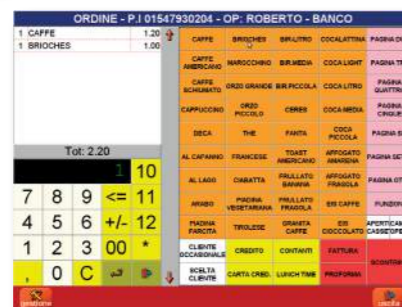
ORDINE - P.I 01547930204 - OP: ROBERTO - BANCO

1 CAFFE 1.20
1 BRIOCHES 1.00

Tot: 2.20

1 10
7 8 9 <= 11
4 5 6 +/- 12
1 2 3 00 *
, 0 C

| CAFFE | BRIOCHES | BIR.LITRO | COCALATTINA | PAGINA D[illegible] |
|---|---|---|---|---|
| CAFFE AMERICANO | MAROCCHINO | BIR.MEDIA | COCA LIGHT | PAGINA T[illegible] |
| CAFFE SCHIUMATO | ORZO GRANDE | BIR.PICCOLA | COCA LITRO | PAGINA QUATTR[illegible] |
| CAPPUCCINO | ORZO PICCOLO | CERES | COCA MEDIA | PAGINA CINQUE |
| DECA | THE | FANTA | COCA PICCOLA | PAGINA S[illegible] |
| AL CAPANNO | FRANCESE | TOAST AMERICANO | AFFOGATO AMARENA | PAGINA SE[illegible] |
| AL LAGO | CIABATTA | FRULLATO BANANA | AFFOGATO FRAGOLA | PAGINA OT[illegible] |
| ARABO | PIADINA VEGETARIANA | FRULLATO FRAGOLA | SIS CAFFE | FUNZIONI |
| PIADINA FARCITA | TIROLESE | GRANITA CAFFE | SIS CIOCCOLATO | APERTICAS CASSETOPE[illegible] |
| CLIENTE OCCASIONALE | CREDITO | CONTANTI | FATTURA | SCONTRI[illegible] |
| SCELTA CLIENTE | CARTA CRED. | LUNCH TIME | PROFORMA | |

gestione
uscita